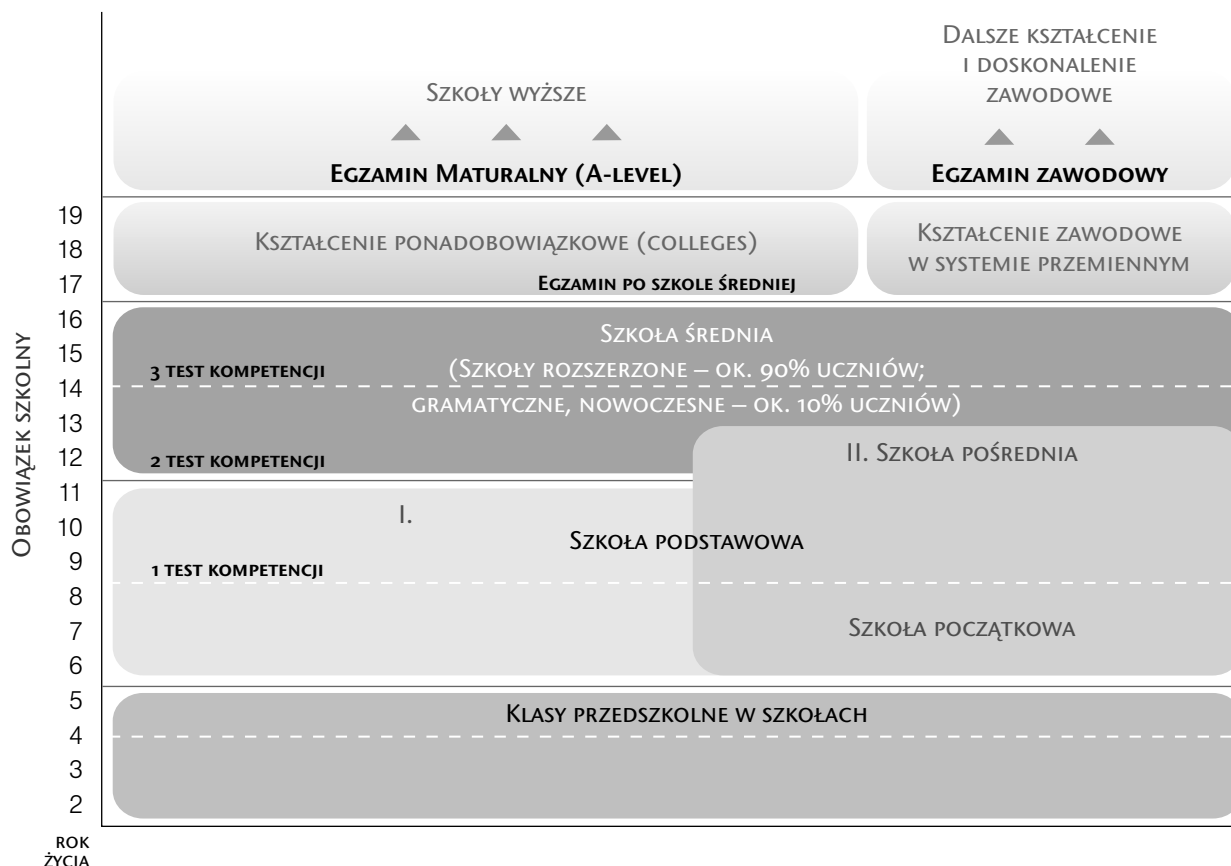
Szkoły wyższe

Egzamin Maturalny (A-level)

Dalsze kształcenie i doskonalenie zawodowe

Egzamin zawodowy

19
18
17

Kształcenie ponadobowiązkowe (colleges)

Egzamin po szkole średniej

Kształcenie zawodowe w systemie przemiennym

16
15
14
13
12

Szkoła średnia
(Szkoły rozszerzone – ok. 90% uczniów; gramatyczne, nowoczesne – ok. 10% uczniów)

3 test kompetencji

2 test kompetencji

II. Szkoła pośrednia

11
10
9
8
7
6

I.

Szkoła podstawowa

1 test kompetencji

Szkoła początkowa

5
4
3
2

Klasy przedszkolne w szkołach

Obowiązek szkolny

rok życia